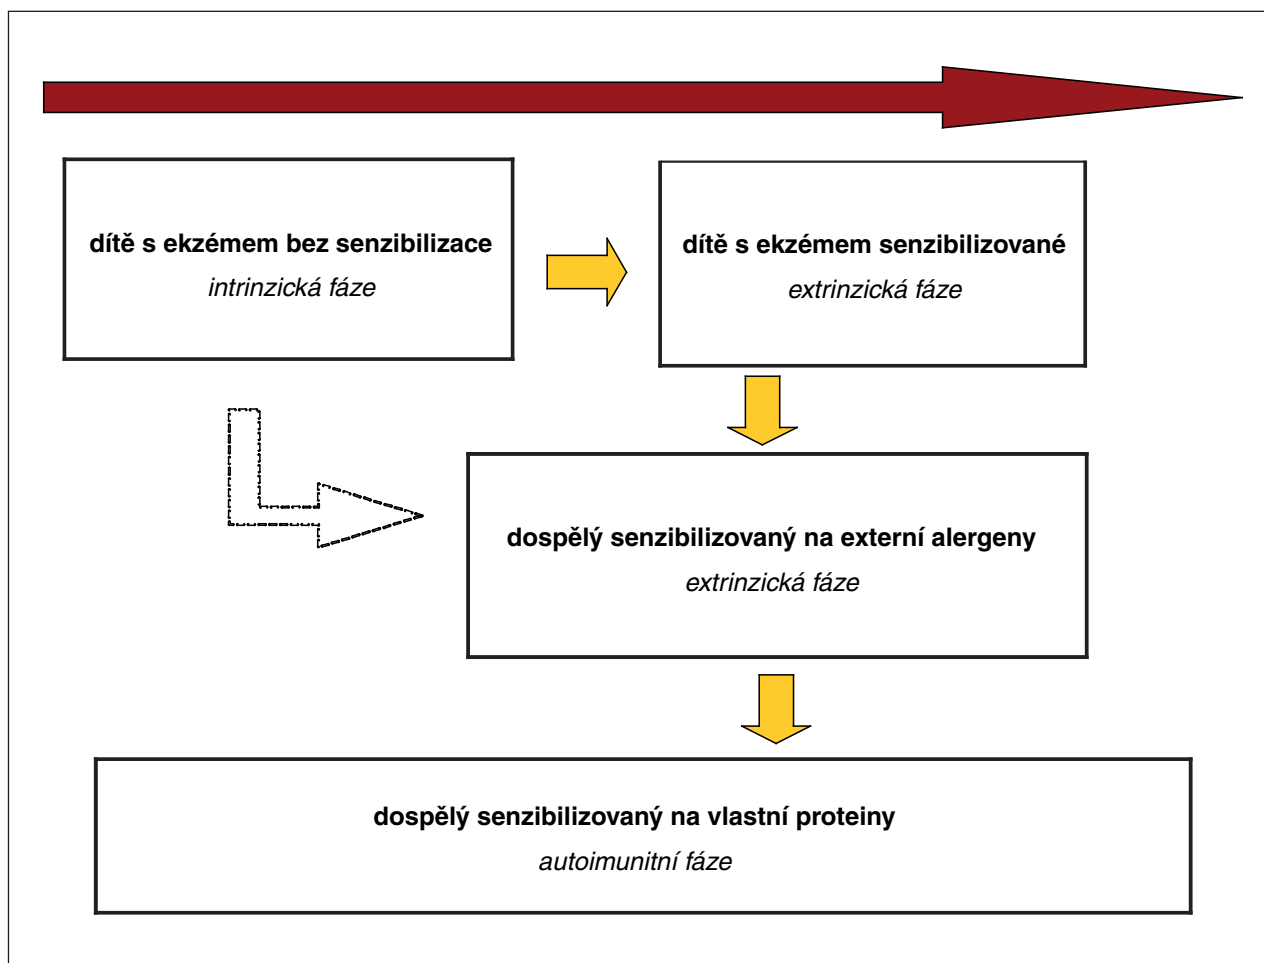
dítě s ekzémem bez senzibilizace
*intrinzická fáze*

dítě s ekzémem senzibilizované
*extrinzická fáze*

dospělý senzibilizovaný na externí alergeny
*extrinzická fáze*

dospělý senzibilizovaný na vlastní proteiny
*autoimunitní fáze*